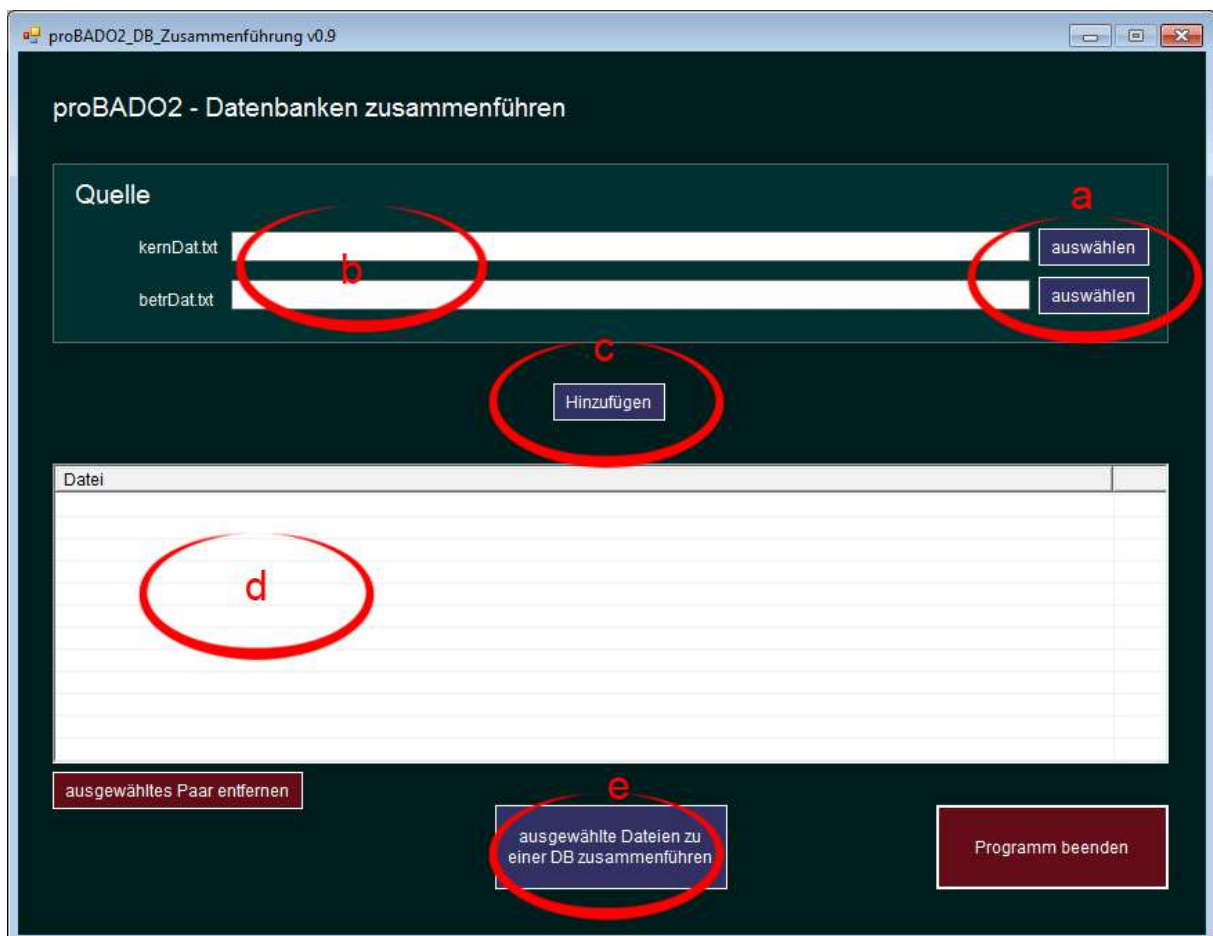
proBADO2_DB_Zusammenführung v0.9

proBADO2 - Datenbanken zusammenführen

Quelle

a

kernDat.txt

b

auswählen

betrDat.txt

auswählen

c

Hinzufügen

Datei

d

ausgewähltes Paar entfernen

e

ausgewählte Dateien zu einer DB zusammenführen

Programm beenden